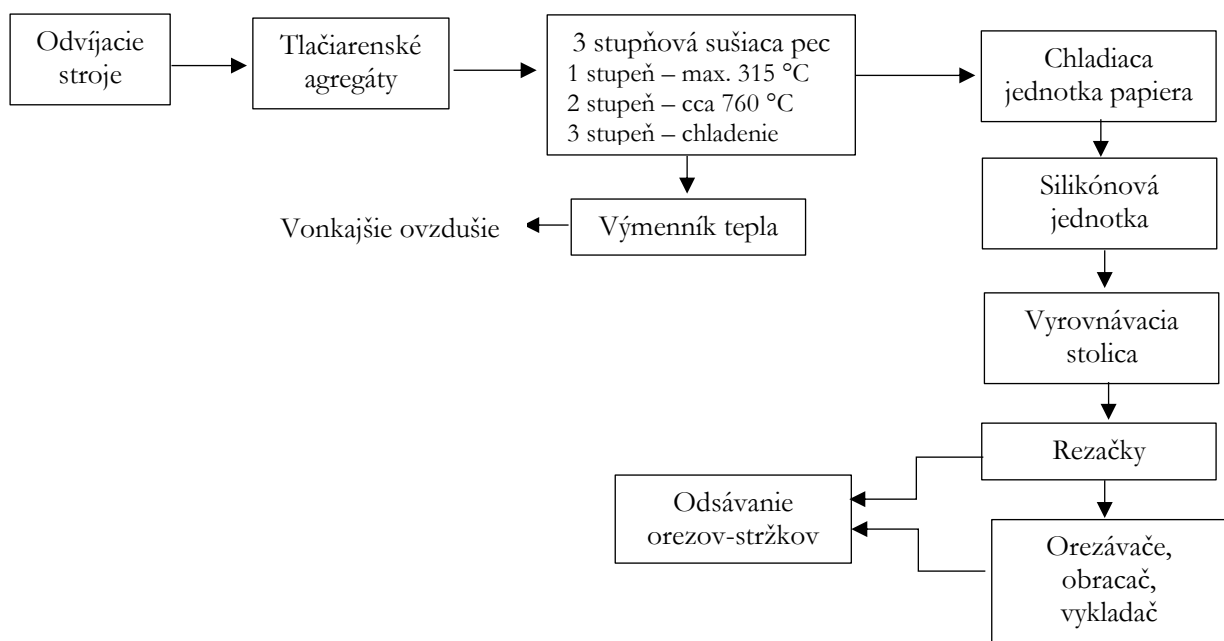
Odvíjacie stroje

Tlačiarenské agregáty

3 stupňová sušiaca pec
1 stupeň – max. 315 °C
2 stupeň – cca 760 °C
3 stupeň – chladenie

Chladiaca jednotka papiera

Výmenník tepla

Vonkajšie ovzdušie

Silikónová jednotka

Vyrovnávacia stolica

Rezačky

Odsávanie orezov-stržkov

Orezávače, obracač, vykladač